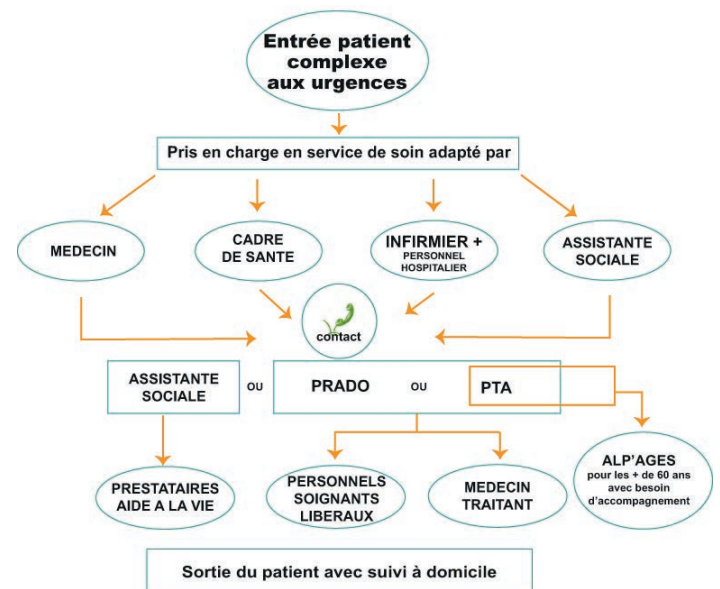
Entrée patient complexe aux urgences

Pris en charge en service de soin adapté par

MEDECIN

CADRE DE SANTE

INFIRMIER + PERSONNEL HOSPITALIER

ASSISTANTE SOCIALE

contact

ASSISTANTE SOCIALE

OU

PRADO

OU

PTA

PRESTATAIRES AIDE A LA VIE

PERSONNELS SOIGNANTS LIBERAUX

MEDECIN TRAITANT

ALP'AGES pour les + de 60 ans avec besoin d'accompagnement

Sortie du patient avec suivi à domicile